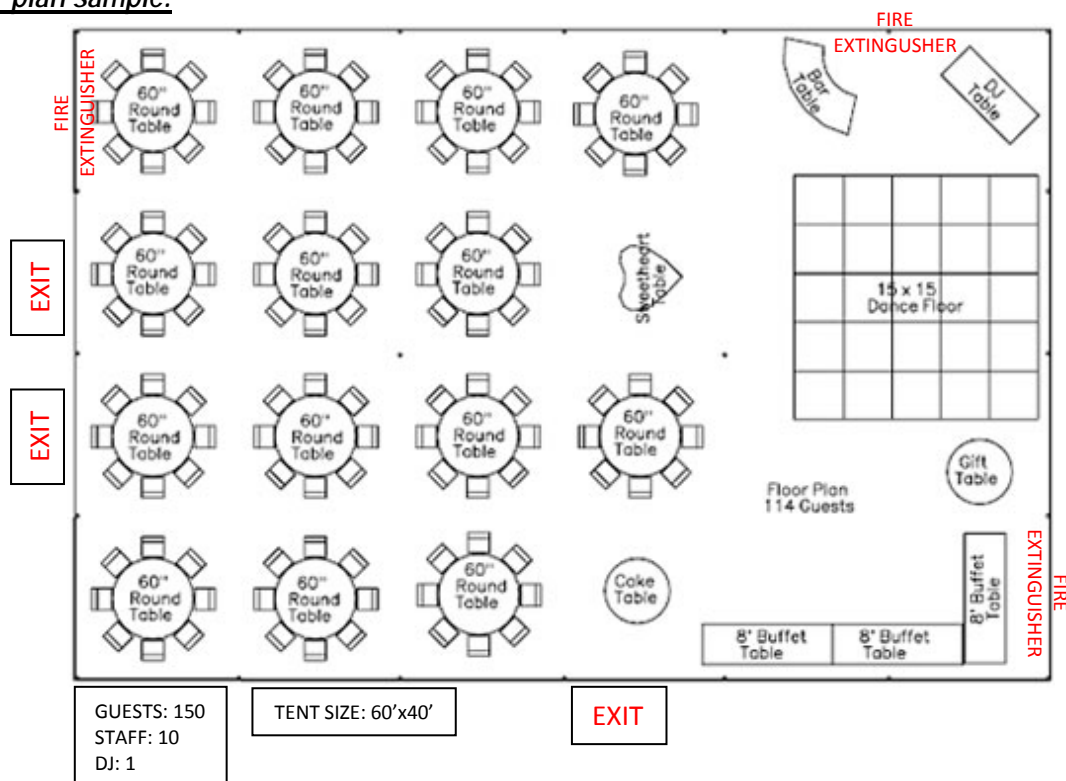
plan sample:

FIRE EXTINGUSHER

FIRE EXTINGUSHER

60" Round Table

60" Round Table

60" Round Table

60" Round Table

Bar Table

DJ Table

EXIT

60" Round Table

60" Round Table

60" Round Table

Sweetheart Table

15 x 15 Dance Floor

EXIT

60" Round Table

60" Round Table

60" Round Table

60" Round Table

Gift Table

Floor Plan 114 Guests

60" Round Table

60" Round Table

60" Round Table

Cake Table

8' Buffet Table

8' Buffet Table

8' Buffet Table

FIRE EXTINGUSHER

GUESTS: 150
STAFF: 10
DJ: 1

TENT SIZE: 60'x40'

EXIT